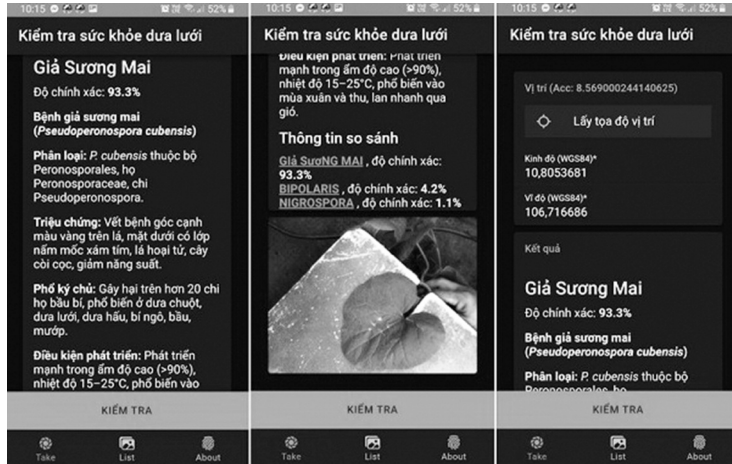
10:15 52%

Kiểm tra sức khỏe dưa lưới

Giả Sương Mai

Độ chính xác: **93.3%**

**Bệnh giả sương mai (*Pseudoperonospora cubensis*)**

**Phân loại:** *P. cubensis* thuộc bộ Peronosporales, họ Peronosporaceae, chi Pseudoperonospora.

**Triệu chứng:** Vết bệnh góc cạnh màu vàng trên lá, mặt dưới có lớp nấm mốc xám tím, lá hoại tử, cây còi cọc, giảm năng suất.

**Phổ ký chủ:** Gây hại trên hơn 20 chi họ bầu bí, phổ biến ở dưa chuột, dưa lưới, dưa hấu, bí ngô, bầu, mướp.

**Điều kiện phát triển:** Phát triển mạnh trong ẩm độ cao (>90%), nhiệt độ 15–25°C, phổ biến vào

KIỂM TRA

Take List About

10:15 52%

Kiểm tra sức khỏe dưa lưới

**Điều kiện phát triển:** Phát triển mạnh trong ẩm độ cao (>90%), nhiệt độ 15–25°C, phổ biến vào mùa xuân và thu, lan nhanh qua gió.

Thông tin so sánh

GIẢ SƯƠNG MAI, độ chính xác: **93.3%**

BIPOLARIS, độ chính xác: **4.2%**

NIGROSPORA, độ chính xác: **1.1%**

KIỂM TRA

Take List About

10:15 52%

Kiểm tra sức khỏe dưa lưới

Vị trí (Acc: 8.569000244140625)

Lấy tọa độ vị trí

Kinh độ (WGS84)*
10,8053681

Vĩ độ (WGS84)*
106,716686

Kết quả

Giả Sương Mai

Độ chính xác: **93.3%**

**Bệnh giả sương mai (*Pseudoperonospora cubensis*)**

**Phân loại:** *P. cubensis* thuộc bộ Peronosporales, họ

KIỂM TRA

Take List About